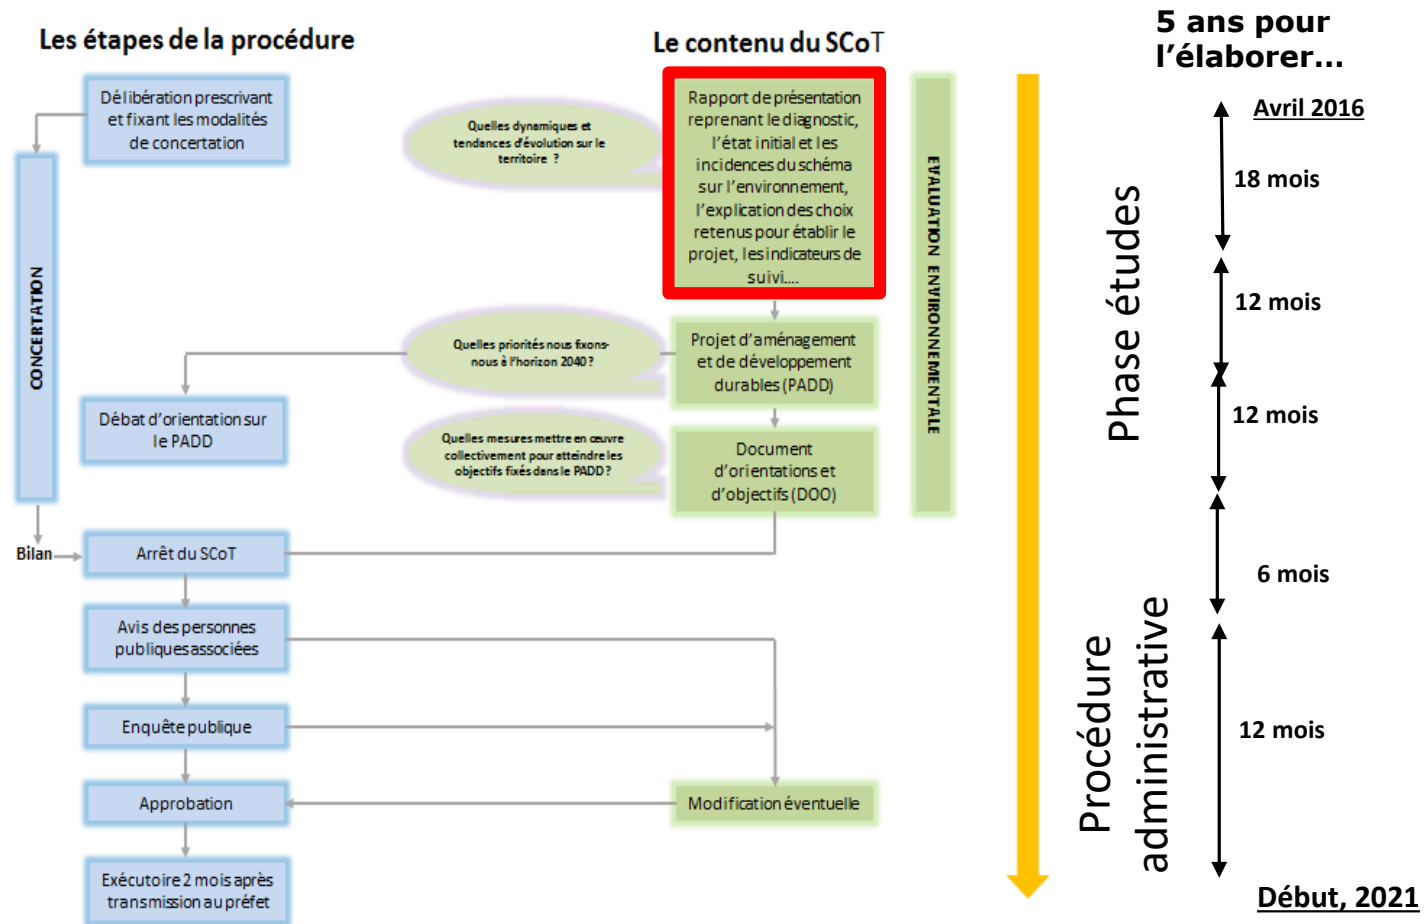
Les étapes de la procédure

Le contenu du SCoT

5 ans pour l'élaborer…

Délibération prescrivant et fixant les modalités de concertation

CONCERTATION

Quelles dynamiques et tendances d'évolution sur le territoire ?

Rapport de présentation reprenant le diagnostic, l'état initial et les incidences du schéma sur l'environnement, l'explication des choix retenus pour établir le projet, les indicateurs de suivi….

EVALUATION ENVIRONNEMENTALE

Avril 2016

18 mois

Phase études

12 mois

Quelles priorités nous fixons-nous à l'horizon 2040 ?

Projet d'aménagement et de développement durables (PADD)

Débat d'orientation sur le PADD

12 mois

Quelles mesures mettre en œuvre collectivement pour atteindre les objectifs fixés dans le PADD ?

Document d'orientations et d'objectifs (DOO)

Bilan

Arrêt du SCoT

6 mois

Avis des personnes publiques associées

Procédure administrative

Enquête publique

12 mois

Approbation

Modification éventuelle

Exécutoire 2 mois après transmission au préfet

Début, 2021